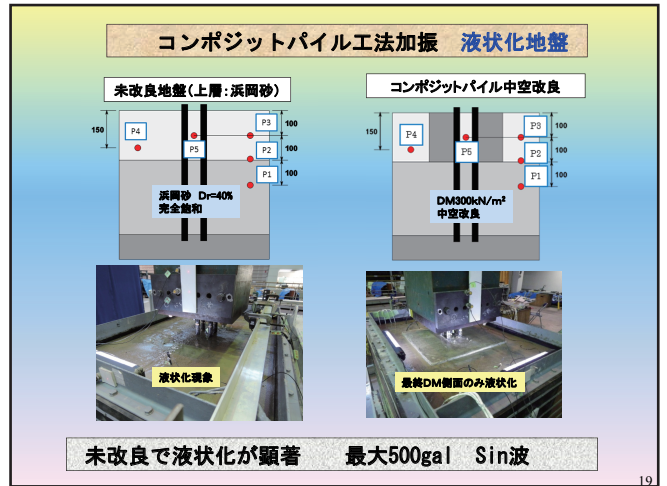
コンポジットパイル工法加振　液状化地盤

未改良地盤（上層：浜岡砂）

150

P4

P5

P3

P2

P1

100

100

100

浜岡砂　Dr=40%
完全飽和

コンポジットパイル中空改良

150

P4

P6

P3

P2

P1

100

100

100

DM300kN/m²
中空改良

液状化現象

最終DM側面のみ液状化

未改良で液状化が顕著　　最大500gal　Sin波

19